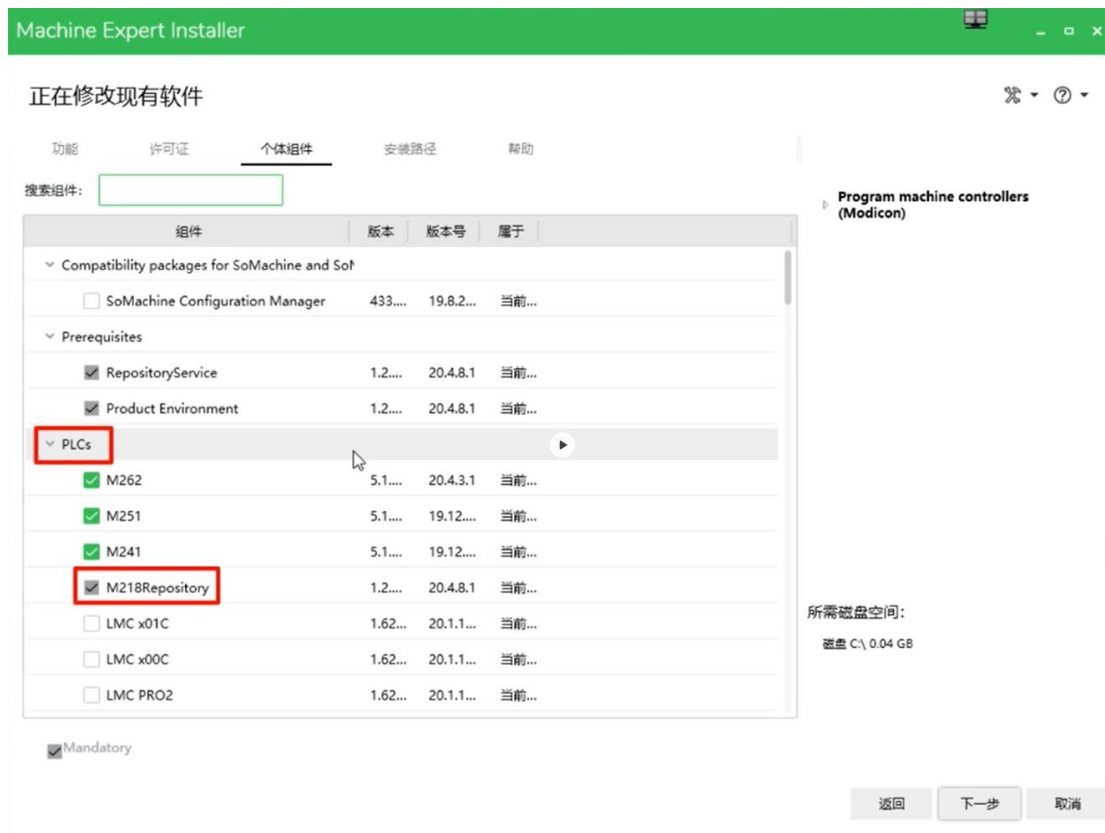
Machine Expert Installer

正在修改现有软件

功能 许可证 个体组件 安装路径 帮助

搜索组件:

| 组件 | 版本 | 版本号 | 属于 |
|---|---|---|---|
| Compatibility packages for SoMachine and So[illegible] | | | |
| SoMachine Configuration Manager | 433.... | 19.8.2... | 当前... |
| Prerequisites | | | |
| RepositoryService | 1.2.... | 20.4.8.1 | 当前... |
| Product Environment | 1.2.... | 20.4.8.1 | 当前... |
| PLCs | | | |
| M262 | 5.1.... | 20.4.3.1 | 当前... |
| M251 | 5.1.... | 19.12.... | 当前... |
| M241 | 5.1.... | 19.12.... | 当前... |
| M218Repository | 1.2.... | 20.4.8.1 | 当前... |
| LMC x01C | 1.62... | 20.1.1... | 当前... |
| LMC x00C | 1.62... | 20.1.1... | 当前... |
| LMC PRO2 | 1.62... | 20.1.1... | 当前... |

Program machine controllers (Modicon)

所需磁盘空间:
磁盘 C:\ 0.04 GB

Mandatory

返回 下一步 取消